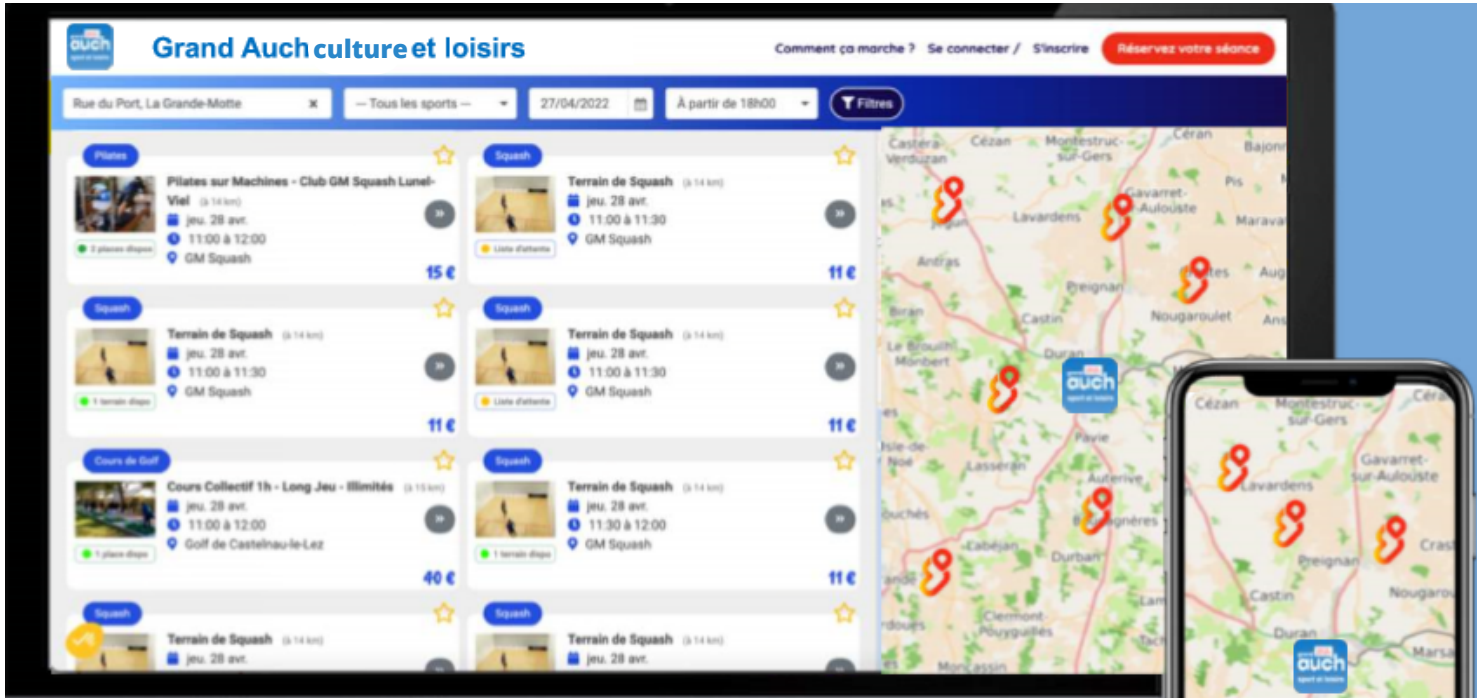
auch sport et loisirs

Grand Auch culture et loisirs

Comment ça marche ? Se connecter / S'inscrire Réservez votre séance

Rue du Port, La Grande-Motte × — Tous les sports — 27/04/2022 À partir de 18h00 Filtres

Pilates
Pilates sur Machines - Club GM Squash Lunel-Viel (à 14 km)
jeu. 28 avr.
11:00 à 12:00
GM Squash
2 places dispo
15 €

Squash
Terrain de Squash (à 14 km)
jeu. 28 avr.
11:00 à 11:30
GM Squash
Liste d'attente
11 €

Squash
Terrain de Squash (à 14 km)
jeu. 28 avr.
11:00 à 11:30
GM Squash
1 terrain dispo
11 €

Squash
Terrain de Squash (à 14 km)
jeu. 28 avr.
11:00 à 11:30
GM Squash
Liste d'attente
11 €

Cours de Golf
Cours Collectif 1h - Long Jeu - Illimités (à 15 km)
jeu. 28 avr.
11:00 à 12:00
Golf de Castelnau-le-Lez
1 place dispo
40 €

Squash
Terrain de Squash (à 14 km)
jeu. 28 avr.
11:30 à 12:00
GM Squash
1 terrain dispo
11 €

Squash
Terrain de Squash (à 14 km)
jeu. 28 avr.

Squash
Terrain de Squash (à 14 km)
jeu. 28 avr.

Castera-Verduzan Cézan Montestruc-sur-Gers Céran Bajonne Pis Gavarret-sur-Aulouste Lavardens Maravat Antras Fleurance Preignan Aug Biran Castin Nougaroulet Le Brouilh-Monbert Duran Pavie L'Isle-de-Noé Lasseran Auterive Barran Pouchés Cabejan Durban Lagnères Mirande Clermont Pouyguillès Moncassin Montesquiou Marsan

auch sport et loisirs

Cézan Montestruc-sur-Gers Gavarret-sur-Aulouste Lavardens Preignan Crast Castin Nougarou Duran Marsa

auch sport et loisirs